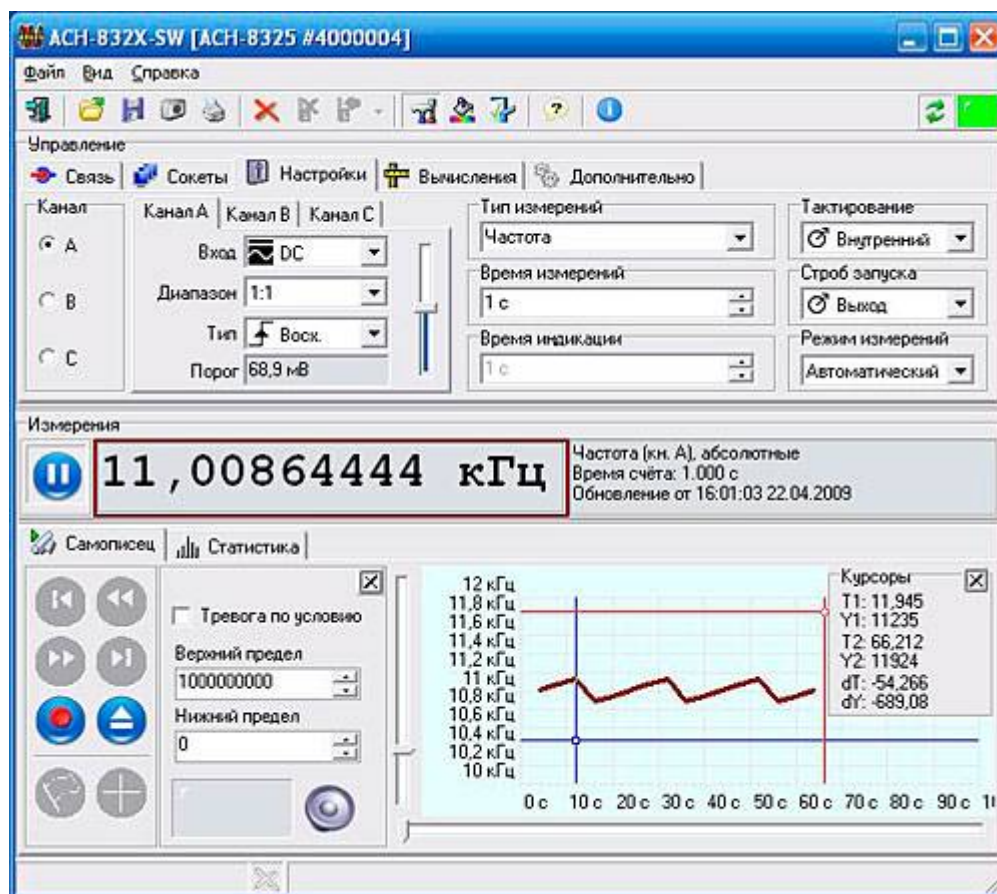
ACH-832X-SW [ACH-8325 #4000004]

Файл Вид Справка

Управление

Связь | Сокеты | Настройки | Вычисления | Дополнительно

Канал
A
B
C

Канал A | Канал B | Канал C

Вход DC
Диапазон 1:1
Тип Вокс.
Порог 68,9 мВ

Тип измерений
Частота
Время измерений
1 с
Время индикации
1 с

Тактирование
Внутренний
Строб запуска
Выход
Режим измерений
Автоматический

Измерения

11,00864444 кГц

Частота (кн. A), абсолютные
Время счёта: 1.000 с
Обновление от 16:01:03 22.04.2009

Самописец | Статистика

Тревога по условию
Верхний предел
1000000000
Нижний предел
0

12 кГц
11,8 кГц
11,6 кГц
11,4 кГц
11,2 кГц
11 кГц
10,8 кГц
10,6 кГц
10,4 кГц
10,2 кГц
10 кГц

0 с 10 с 20 с 30 с 40 с 50 с 60 с 70 с 80 с 90 с 1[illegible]

Курсоры
T1: 11,945
Y1: 11235
T2: 66,212
Y2: 11924
dT: -54,266
dY: -689,08